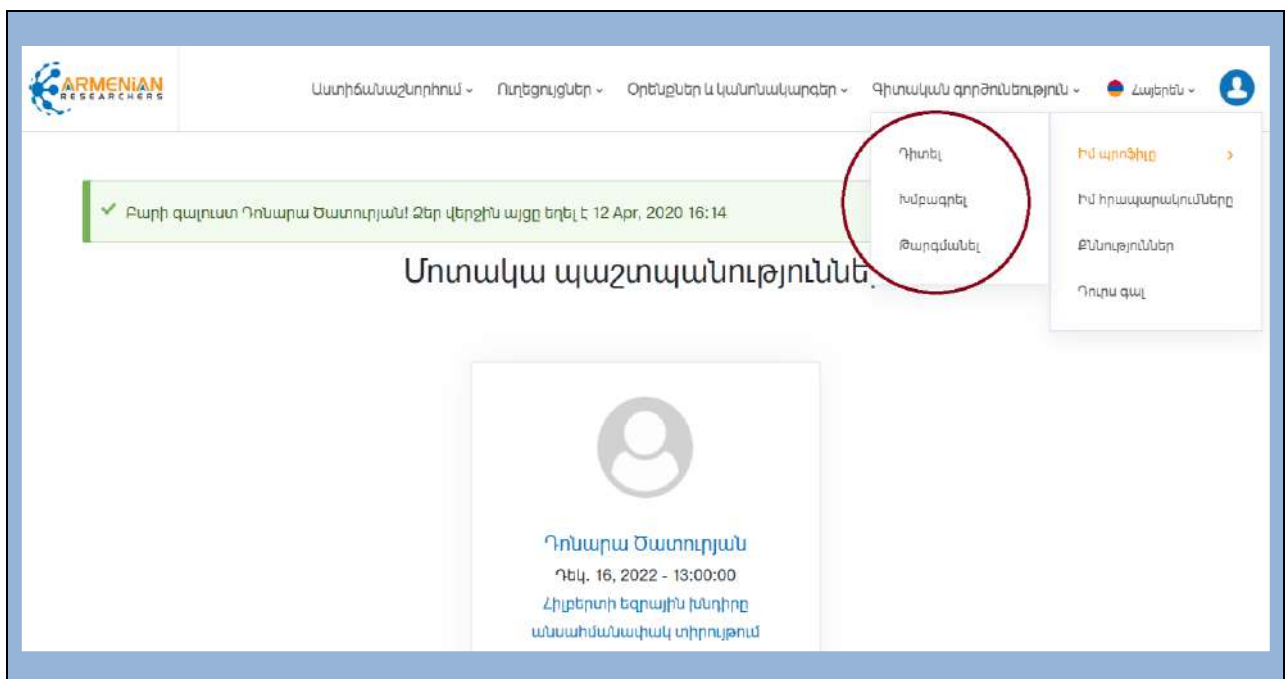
ARMENIAN RESEARCHERS

Աստիճանաշնորհում ⌄ Ուղեցույցներ ⌄ Օրենքներ և կանոնակարգեր ⌄ Գիտական գործունեություն ⌄ Հայերեն ⌄

Դիտել
Խմբագրել
Թարգմանել

Իմ պրոֆիլը ›
Իմ հրապարակումները
Քննություններ
Դուրս գալ

✓ Բարի գալուստ Դոնարա Ծատուրյան! Ձեր վերջին այցը եղել է 12 Apr, 2020 16:14

Մոտակա պաշտպանություննե

Դոնարա Ծատուրյան
Դեկ. 16, 2022 - 13:00:00
Հիլբերտի եզրային խնդիրը անսահմանափակ տիրույթում